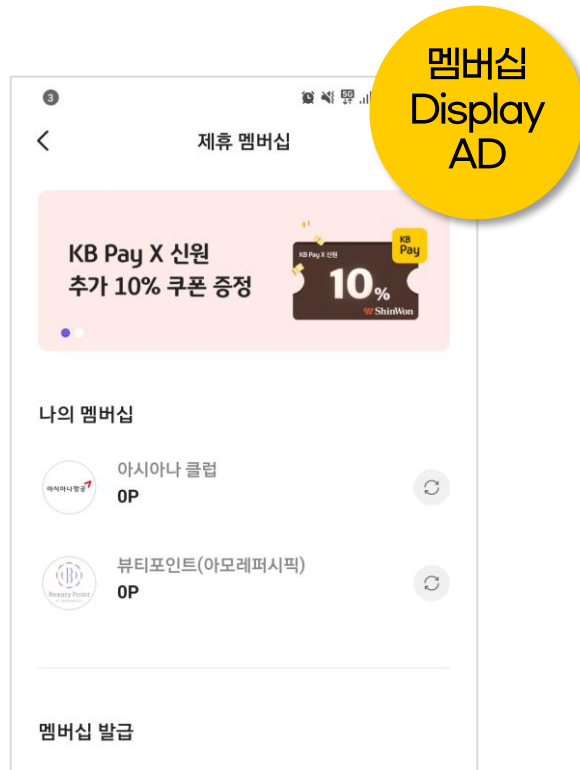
멤버십 Display AD

3

5G

<

제휴 멤버십

KB Pay X 신원
추가 10% 쿠폰 증정

KB Pay X 신원
10%
ShinWon
KB Pay

나의 멤버십

아시아나항공
아시아나 클럽
0P

Beauty Point
뷰티포인트(아모레퍼시픽)
0P

멤버십 발급